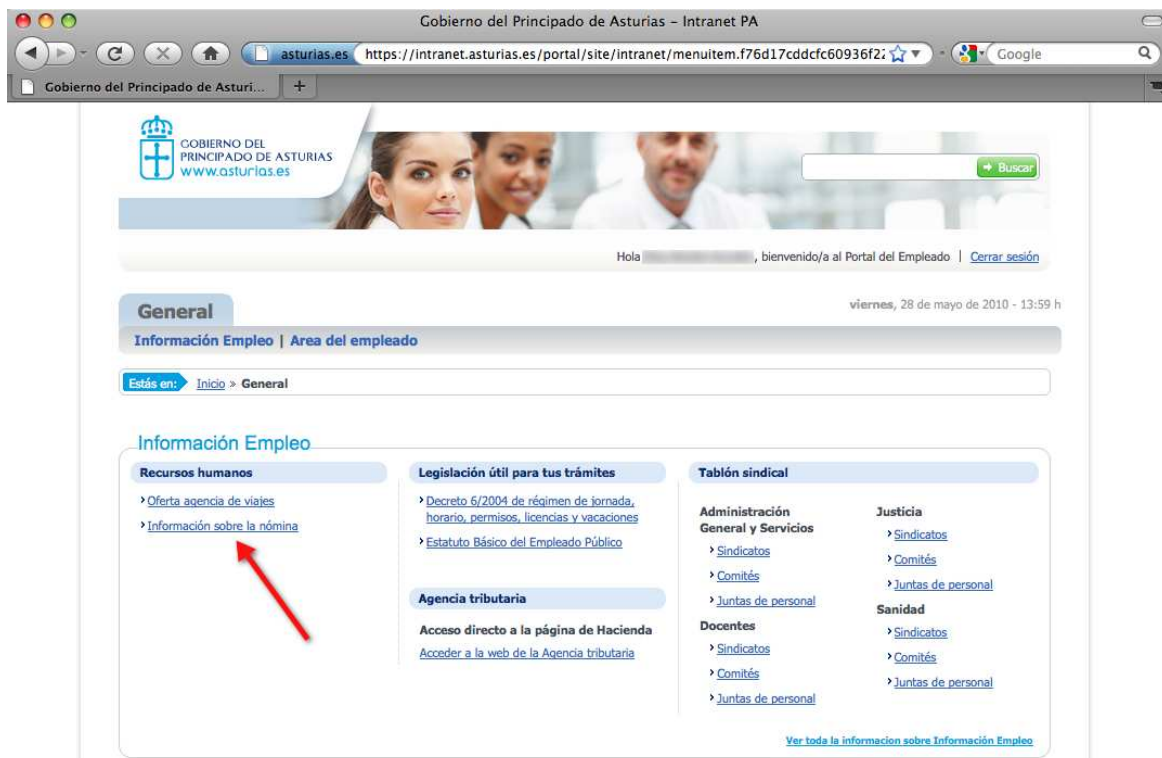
Gobierno del Principado de Asturias - Intranet PA

asturias.es https://intranet.asturias.es/portal/site/intranet/menuitem.f76d17cddcfc60936f2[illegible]

Google

Gobierno del Principado de Asturi...

+

GOBIERNO DEL
PRINCIPADO DE ASTURIAS
www.asturias.es

Buscar

Hola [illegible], bienvenido/a al Portal del Empleado | Cerrar sesión

General

viernes, 28 de mayo de 2010 - 13:59 h

Información Empleo | Area del empleado

Estás en: Inicio > General

Información Empleo

Recursos humanos

› Oferta agencia de viajes

› Información sobre la nómina

Legislación útil para tus trámites

› Decreto 6/2004 de régimen de jornada, horario, permisos, licencias y vacaciones

› Estatuto Básico del Empleado Público

Agencia tributaria

Acceso directo a la página de Hacienda

Acceder a la web de la Agencia tributaria

Tablón sindical

Administración General y Servicios

› Sindicatos

› Comités

› Juntas de personal

Docentes

› Sindicatos

› Comités

› Juntas de personal

Justicia

› Sindicatos

› Comités

› Juntas de personal

Sanidad

› Sindicatos

› Comités

› Juntas de personal

Ver toda la informacion sobre Información Empleo